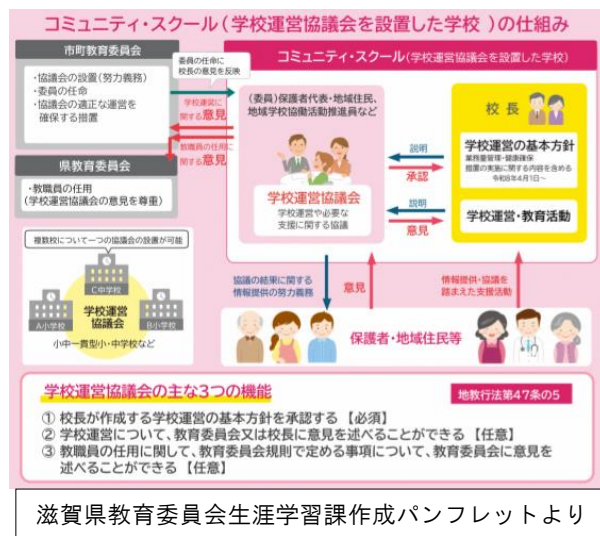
コミュニティ・スクール（学校運営協議会を設置した学校 ）の仕組み

市町教育委員会

・協議会の設置（努力義務）
・委員の任命
・協議会の適正な運営を確保する措置

委員の任命に校長の意見を反映

学校運営に関する意見

教職員の任用に関する意見

県教育委員会

・教職員の任用
（学校運営協議会の意見を尊重）

複数校について一つの協議会の設置が可能

C中学校

A小学校

B小学校

学校運営協議会

小中一貫型小・中学校など

コミュニティ・スクール（学校運営協議会を設置した学校）

（委員）保護者代表・地域住民、地域学校協働活動推進員など

学校運営協議会

学校運営や必要な支援に関する協議

説明

承認

説明

意見

校長

学校運営の基本方針

業務量管理・健康確保措置の実施に関する内容を含める
令和6年4月1日～

学校運営・教育活動

協議の結果に関する情報提供の努力義務

意見

情報提供・協議を踏まえた支援活動

保護者・地域住民等

学校運営協議会の主な3つの機能

地教行法第47条の5

① 校長が作成する学校運営の基本方針を承認する【必須】
② 学校運営について、教育委員会又は校長に意見を述べることができる【任意】
③ 教職員の任用に関して、教育委員会規則で定める事項について、教育委員会に意見を述べることができる【任意】

滋賀県教育委員会生涯学習課作成パンフレットより